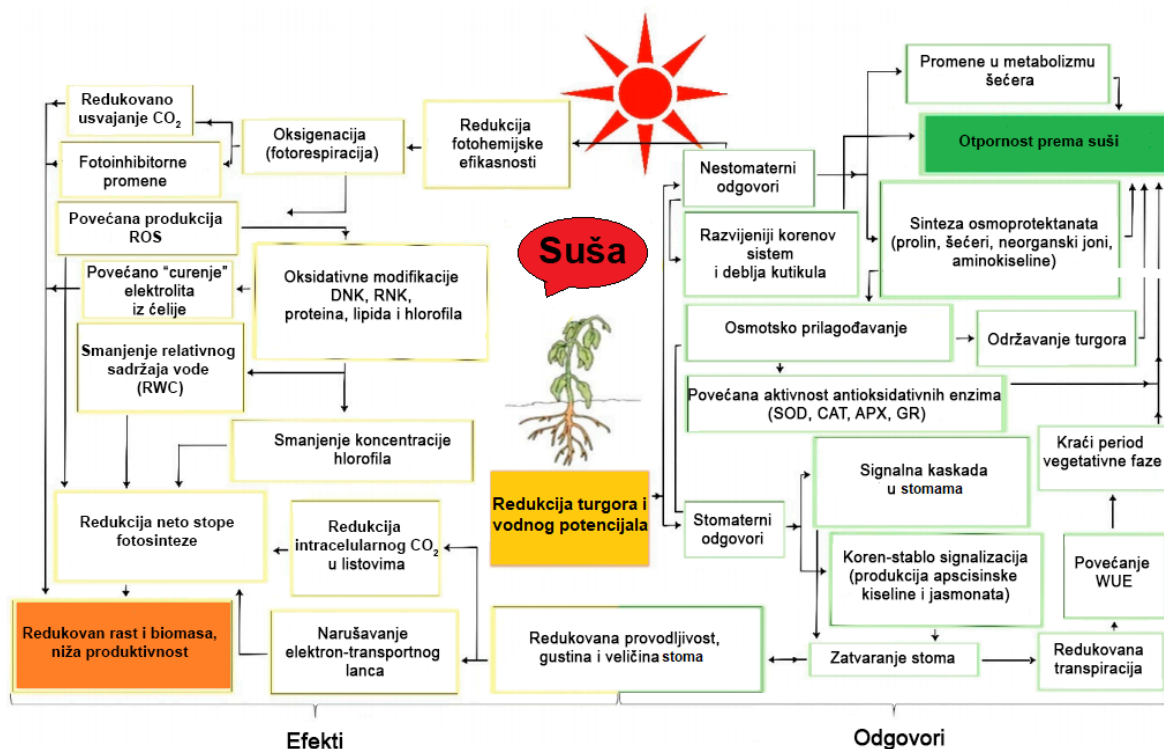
Redukovano usvajanje $CO_2$

Oksigenacija (fotorespiracija)

Redukcija fotohemijske efikasnosti

Fotoinhibitorne promene

Povećana produkcija ROS

Povećano "curenje" elektrolita iz ćelije

Oksidativne modifikacije DNK, RNK, proteina, lipida i hlorofila

Smanjenje relativnog sadržaja vode (RWC)

Smanjenje koncentracije hlorofila

Redukcija neto stope fotosinteze

Redukcija intracelularnog $CO_2$ u listovima

Redukovan rast i biomasa, niža produktivnost

Narušavanje elektron-transportnog lanca

Suša

Redukcija turgora i vodnog potencijala

Redukovana provodljivost, gustina i veličina stoma

Promene u metabolizmu šećera

Otpornost prema suši

Nestomaterni odgovori

Razvijeniji korenov sistem i deblja kutikula

Sinteza osmoprotektanata (prolin, šećeri, neorganski joni, aminokiseline)

Osmotsko prilagođavanje

Održavanje turgora

Povećana aktivnost antioksidativnih enzima (SOD, CAT, APX, GR)

Kraći period vegetativne faze

Signalna kaskada u stomama

Stomaterni odgovori

Koren-stablo signalizacija (produkcija apscisinske kiseline i jasmonata)

Povećanje WUE

Zatvaranje stoma

Redukovana transpiracija

Efekti

Odgovori